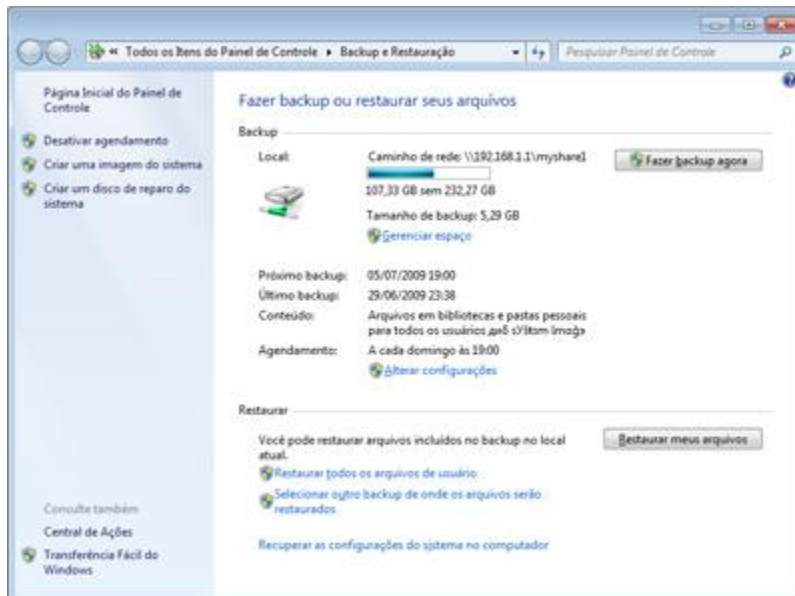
« Todos os Itens do Painel de Controle ▸ Backup e Restauração

Pesquisar Painel de Controle

Página Inicial do Painel de Controle

Desativar agendamento

Criar uma imagem do sistema

Criar um disco de reparo do sistema

Consulte também

Central de Ações

Transferência Fácil do Windows

Fazer backup ou restaurar seus arquivos

Backup

Local: Caminho de rede: \\192.168.1.1\myshare1

107,33 GB sem 232,27 GB

Tamanho de backup: 5,29 GB

Gerenciar espaço

Fazer backup agora

Próximo backup: 05/07/2009 19:00

Último backup: 29/06/2009 23:38

Conteúdo: Arquivos em bibliotecas e pastas pessoais para todos os usuários дм5 s\'ltom lmoĝ»

Agendamento: A cada domingo às 19:00

Alterar configurações

Restaurar

Você pode restaurar arquivos incluídos no backup no local atual.

Restaurar meus arquivos

Restaurar todos os arquivos de usuário

Selecionar outro backup de onde os arquivos serão restaurados

Recuperar as configurações do sistema no computador